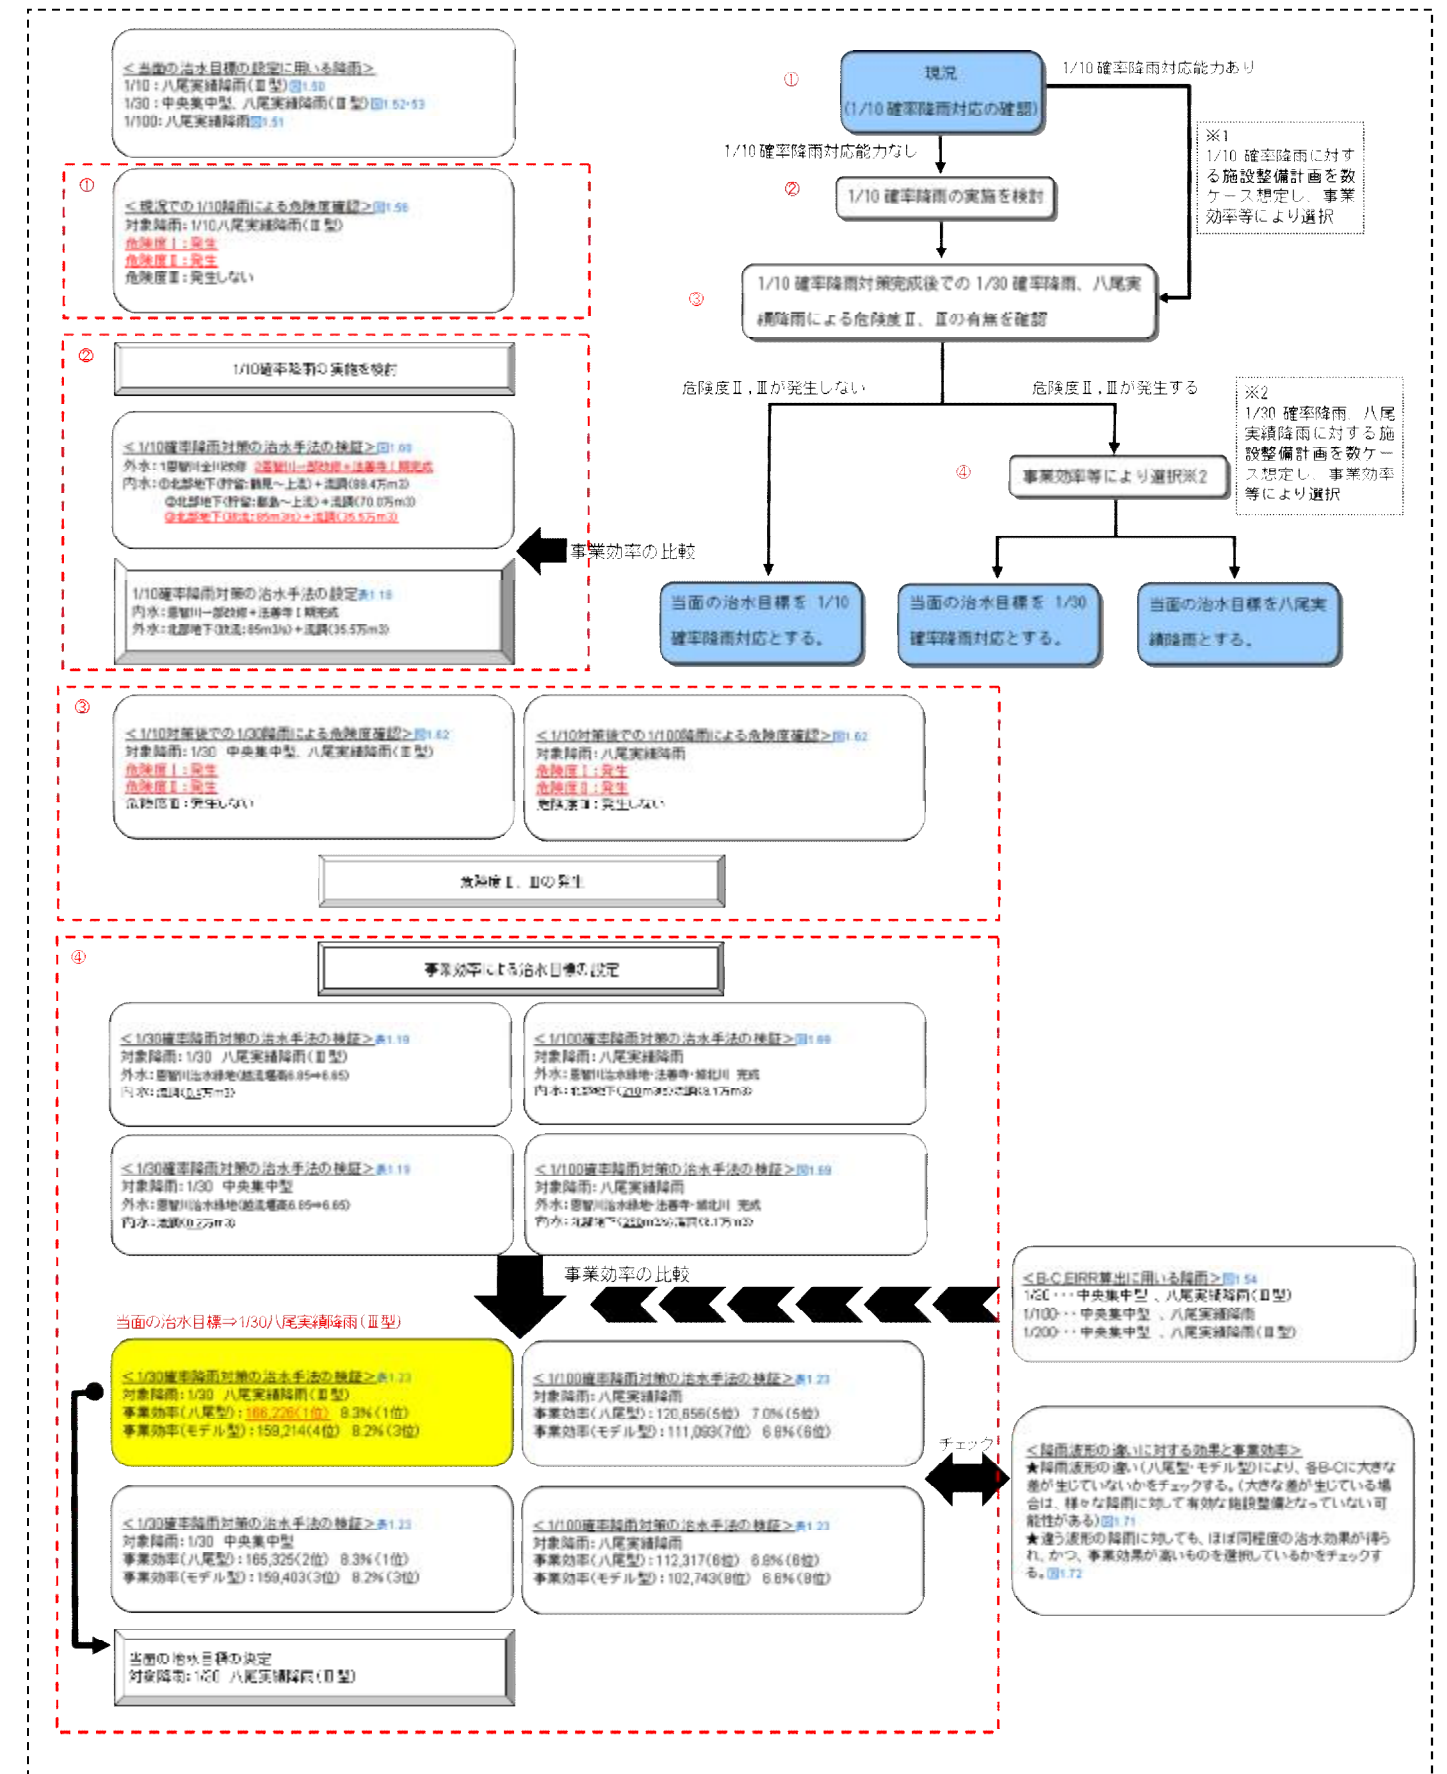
＜当面の治水目標の設定に用いる降雨＞
1/10：八尾実績降雨（Ⅲ型）図1.50
1/30：中央集中型、八尾実績降雨（Ⅲ型）図1.52・53
1/100：八尾実績降雨 図1.51

①
＜現況での1/10降雨による危険度確認＞図1.56
対象降雨：1/10八尾実績降雨（Ⅲ型）
危険度Ⅰ：発生
危険度Ⅱ：発生
危険度Ⅲ：発生しない

②
1/10確率降雨の実施を検討

＜1/10確率降雨対策の治水手法の検証＞図1.60
外水：1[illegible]
内水：①北部地下(貯留:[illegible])＋流調(89.4万m3)
②北部地下(貯留:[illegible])＋流調(70.0万m3)
③北部地下(放流:85m3/s)＋流調(35.5万m3)

事業効率の比較

1/10確率降雨対策の治水手法の設定 表1.18
内水：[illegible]
外水：北部地下(放流:85m3/s)＋流調(35.5万m3)

③
＜1/10対策後での1/30降雨による危険度確認＞図1.62
対象降雨：1/30 中央集中型、八尾実績降雨（Ⅲ型）
危険度Ⅰ：発生
危険度Ⅱ：発生
危険度Ⅲ：発生しない

＜1/10対策後での1/100降雨による危険度確認＞図1.62
対象降雨：八尾実績降雨
危険度Ⅰ：発生
危険度Ⅱ：発生
危険度Ⅲ：発生しない

危険度Ⅰ、Ⅱの発生

④
事業効率による治水目標の設定

＜1/30確率降雨対策の治水手法の検証＞表1.19
対象降雨：1/30 八尾実績降雨（Ⅲ型）
外水：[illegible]
内水：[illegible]

＜1/100確率降雨対策の治水手法の検証＞図1.69
対象降雨：八尾実績降雨
外水：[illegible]
内水：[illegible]

＜1/30確率降雨対策の治水手法の検証＞表1.19
対象降雨：1/30 中央集中型
外水：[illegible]
内水：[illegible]

＜1/100確率降雨対策の治水手法の検証＞図1.69
対象降雨：八尾実績降雨
外水：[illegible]
内水：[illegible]

事業効率の比較

当面の治水目標⇒1/30八尾実績降雨（Ⅲ型）

＜1/30確率降雨対策の治水手法の検証＞表1.23
対象降雨：1/30 八尾実績降雨（Ⅲ型）
事業効率（八尾型）：166,226（1位） 8.3%（1位）
事業効率（モデル型）：159,214（4位） 8.2%（3位）

＜1/100確率降雨対策の治水手法の検証＞表1.23
対象降雨：八尾実績降雨
事業効率（八尾型）：120,656（5位） 7.0%（5位）
事業効率（モデル型）：111,093（7位） 6.8%（6位）

＜1/30確率降雨対策の治水手法の検証＞表1.23
対象降雨：1/30 中央集中型
事業効率（八尾型）：165,325（2位） 8.3%（1位）
事業効率（モデル型）：159,403（3位） 8.2%（3位）

＜1/100確率降雨対策の治水手法の検証＞表1.23
対象降雨：八尾実績降雨
事業効率（八尾型）：112,317（6位） 6.8%（6位）
事業効率（モデル型）：102,743（8位） 6.6%（8位）

当面の治水目標の決定
対象降雨：1/30 八尾実績降雨（Ⅲ型）

① 現況（1/10確率降雨対応の確認）
1/10確率降雨対応能力あり
1/10確率降雨対応能力なし
※1 1/10確率降雨に対する施設整備計画を数ケース想定し、事業効率等により選択
② 1/10確率降雨の実施を検討
③ 1/10確率降雨対策完成後での1/30確率降雨、八尾実績降雨による危険度Ⅱ、Ⅲの有無を確認
危険度Ⅱ，Ⅲが発生しない
危険度Ⅱ，Ⅲが発生する
※2 1/30確率降雨、八尾実績降雨に対する施設整備計画を数ケース想定し、事業効率等により選択
④ 事業効率等により選択※2
当面の治水目標を 1/10確率降雨対応とする。
当面の治水目標を 1/30確率降雨対応とする。
当面の治水目標を八尾実績降雨とする。

＜B-C,EIRR算出に用いる降雨＞図1.54
1/30・・・中央集中型 、八尾実績降雨（Ⅲ型）
1/100・・・中央集中型 、八尾実績降雨
1/200・・・中央集中型 、八尾実績降雨（Ⅲ型）

チェック

＜降雨波形の違いに対する効果と事業効率＞
★降雨波形の違い（八尾型・モデル型）により、各B-Cに大きな差が生じていないかをチェックする。（大きな差が生じている場合は、様々な降雨に対して有効な施設整備となっていない可能性がある）図1.71
★違う波形の降雨に対しても、ほぼ同程度の治水効果が得られ、かつ、事業効果が高いものを選択しているかをチェックする。図1.72